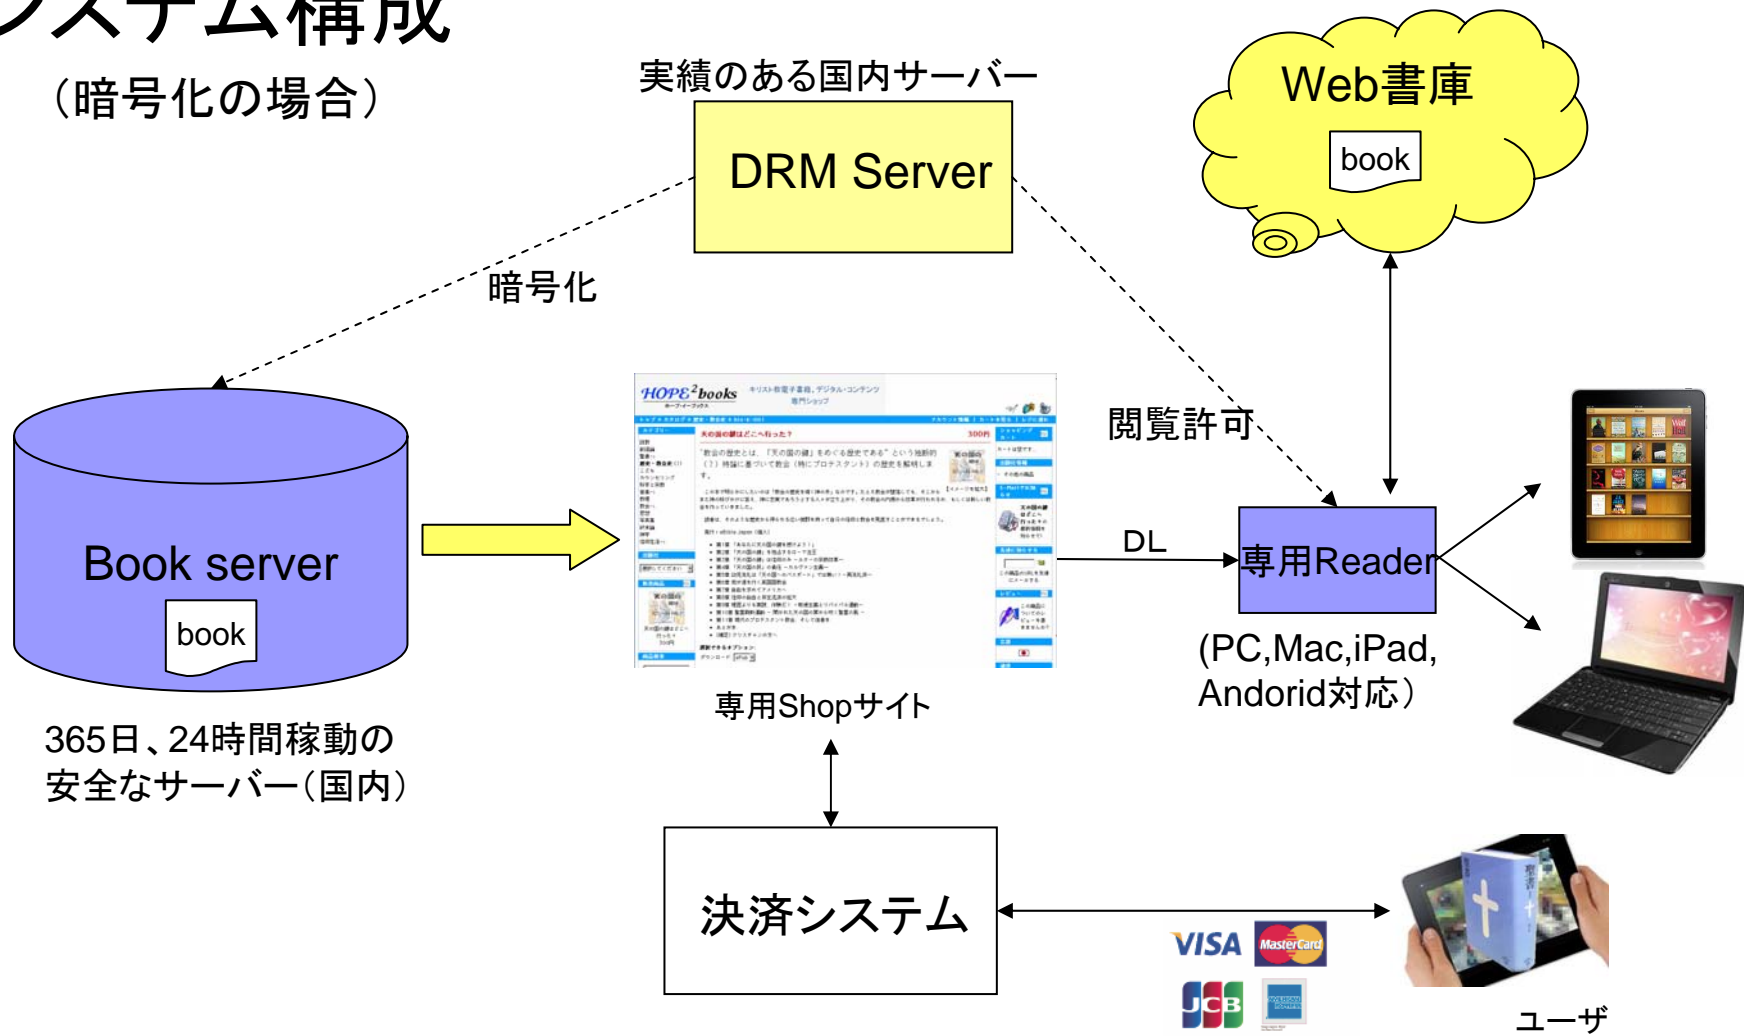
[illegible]ステム構成
（暗号化の場合）

実績のある国内サーバー

DRM Server

Web書庫

book

暗号化

閲覧許可

Book server

book

365日、24時間稼動の安全なサーバー（国内）

専用Shopサイト

DL

専用Reader

(PC,Mac,iPad, Andorid対応）

決済システム

VISA

MasterCard

JCB

ユーザ